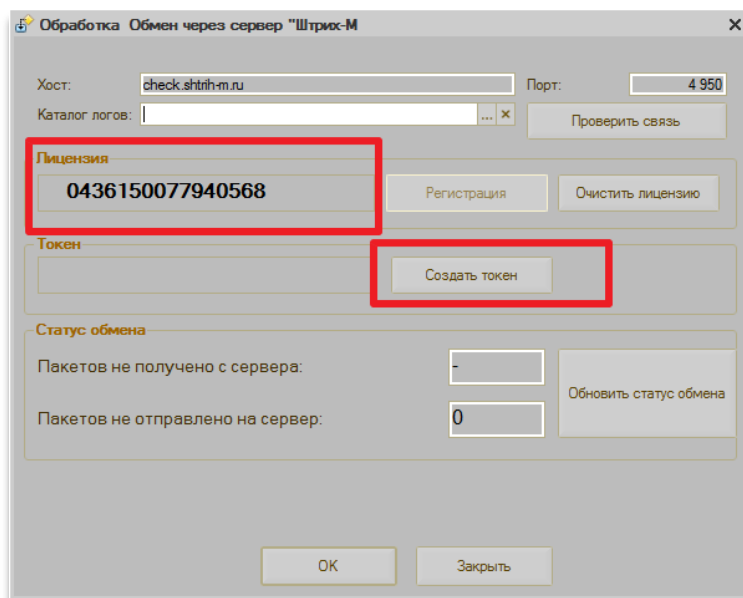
Обработка Обмен через сервер "Штрих-М

Хост: check.shtrih-m.ru
Порт: 4 950
Каталог логов: ... ×
Проверить связь

Лицензия
0436150077940568
Регистрация
Очистить лицензию

Токен
Создать токен

Статус обмена
Пакетов не получено с сервера: -
Пакетов не отправлено на сервер: 0
Обновить статус обмена

OK
Закрыть